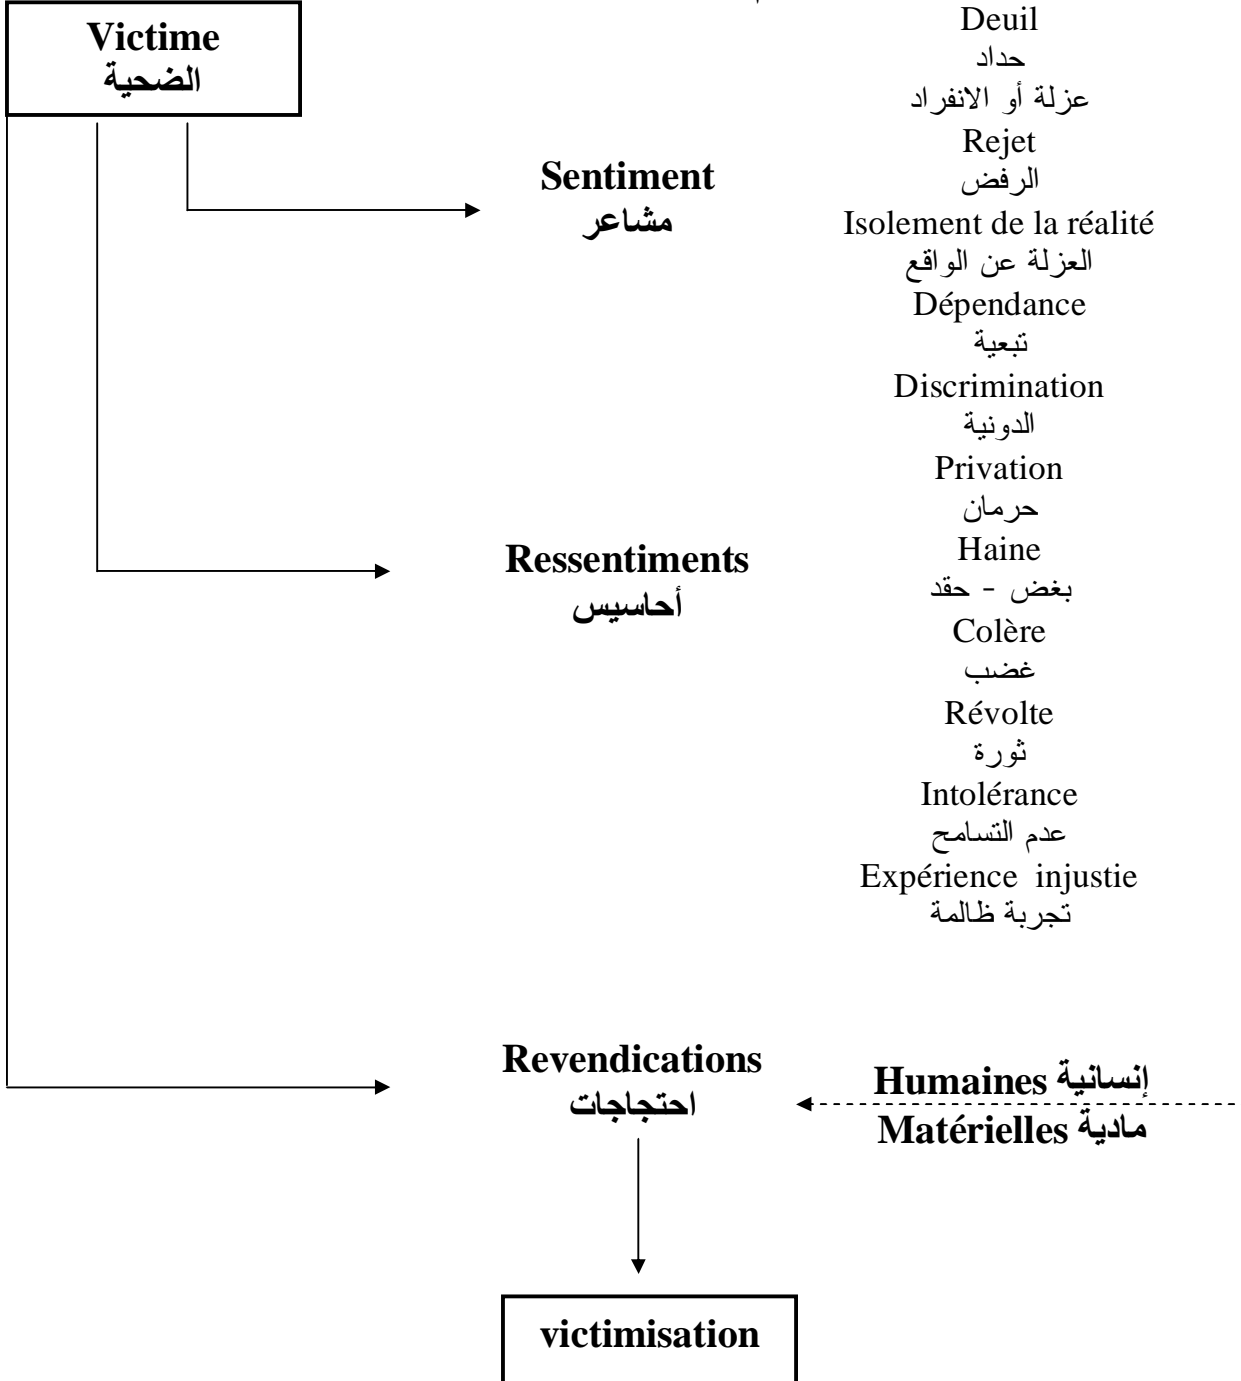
Victime
الضحية

Sentiment
مشاعر

Deuil
حداد
عزلة أو الانفراد
Rejet
الرفض
Isolement de la réalité
العزلة عن الواقع
Dépendance
تبعية
Discrimination
الدونية
Privation
حرمان
Haine
بغض - حقد
Colère
غضب
Révolte
ثورة
Intolérance
عدم التسامح
Expérience injustie
تجربة ظالمة

Ressentiments
أحاسيس

Revendications
احتجاجات

Humaines إنسانية
Matérielles مادية

victimisation